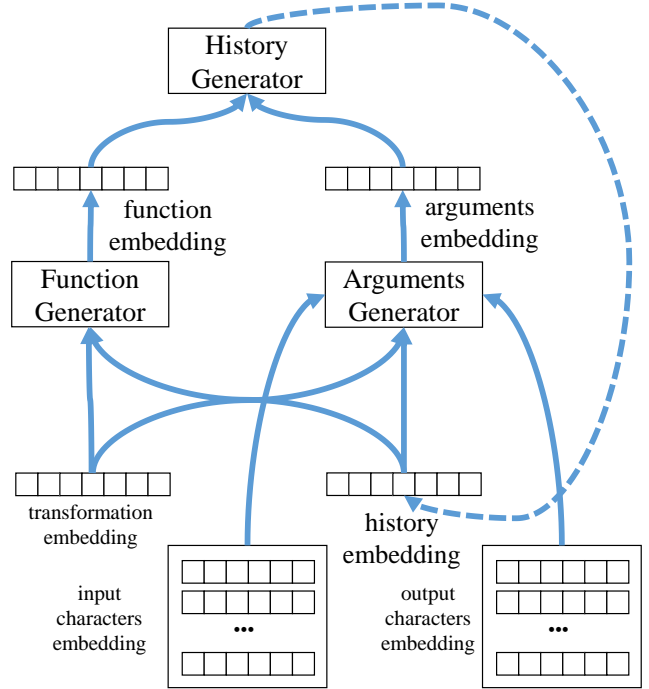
History Generator

function embedding

arguments embedding

Function Generator

Arguments Generator

transformation embedding

history embedding

input characters embedding

...

output characters embedding

...